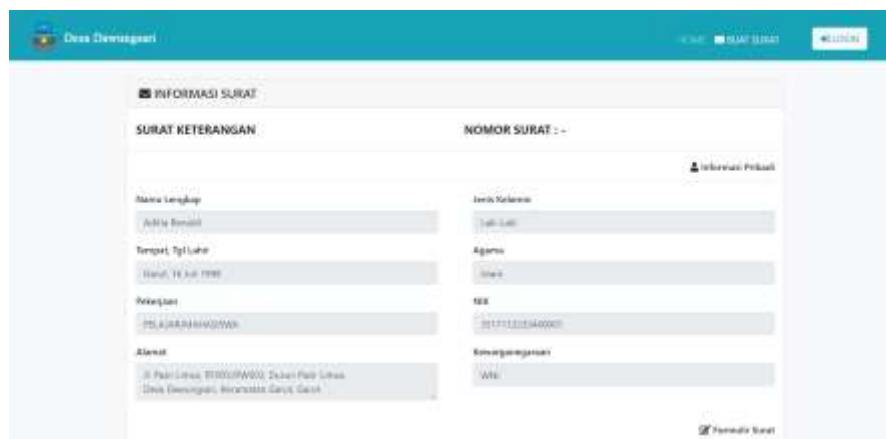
Desa Dewasgari

HOME   BUAT SURAT   LOGIN

INFORMASI SURAT

SURAT KETERANGAN

NOMOR SURAT : -

Informasi Pribadi

Nama Lengkap

Aditia Renaldi

Jenis Kelamin

Laki-Laki

Tempat, Tgl Lahir

Garut, 14 Juli 1998

Agama

Islam

Pekerjaan

PELAJAR/MAHASISWA

NIK

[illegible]

Alamat

Jl. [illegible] RT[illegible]/RW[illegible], Dusun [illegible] Desa Dewasgari, Kecamatan Garut, Garut

Kewarganegaraan

WNI

Formulir Surat